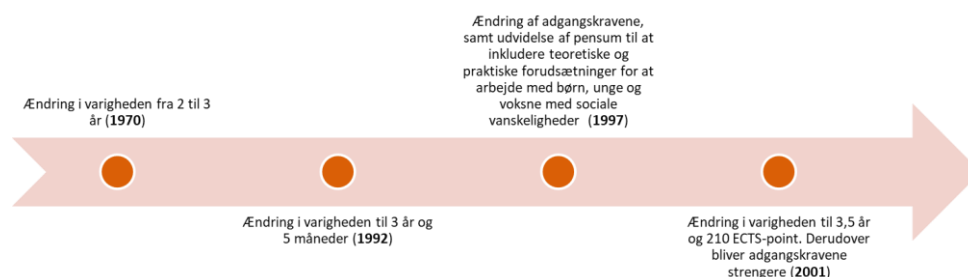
Ændring i varigheden fra 2 til 3 år (**1970**)

Ændring af adgangskravene, samt udvidelse af pensum til at inkludere teoretiske og praktiske forudsætninger for at arbejde med børn, unge og voksne med sociale vanskeligheder (**1997**)

Ændring i varigheden til 3 år og 5 måneder (**1992**)

Ændring i varigheden til 3,5 år og 210 ECTS-point. Derudover bliver adgangskravene strengere (**2001**)